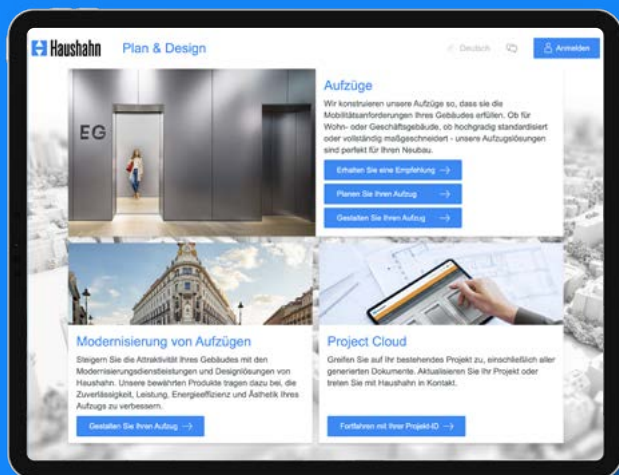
Haushahn Plan & Design

Deutsch

Anmelden

EG

Aufzüge

Wir konstruieren unsere Aufzüge so, dass sie die Mobilitätsanforderungen Ihres Gebäudes erfüllen. Ob für Wohn- oder Geschäftsgebäude, ob hochgradig standardisiert oder vollständig maßgeschneidert - unsere Aufzugslösungen sind perfekt für Ihren Neubau.

Erhalten Sie eine Empfehlung →

Planen Sie Ihren Aufzug →

Gestalten Sie Ihren Aufzug →

Modernisierung von Aufzügen

Steigern Sie die Attraktivität Ihres Gebäudes mit den Modernisierungsdienstleistungen und Designlösungen von Haushahn. Unsere bewährten Produkte tragen dazu bei, die Zuverlässigkeit, Leistung, Energieeffizienz und Ästhetik Ihres Aufzugs zu verbessern.

Gestalten Sie Ihren Aufzug →

Project Cloud

Greifen Sie auf Ihr bestehendes Projekt zu, einschließlich aller generierten Dokumente. Aktualisieren Sie Ihr Projekt oder treten Sie mit Haushahn in Kontakt.

Fortfahren mit Ihrer Projekt-ID →